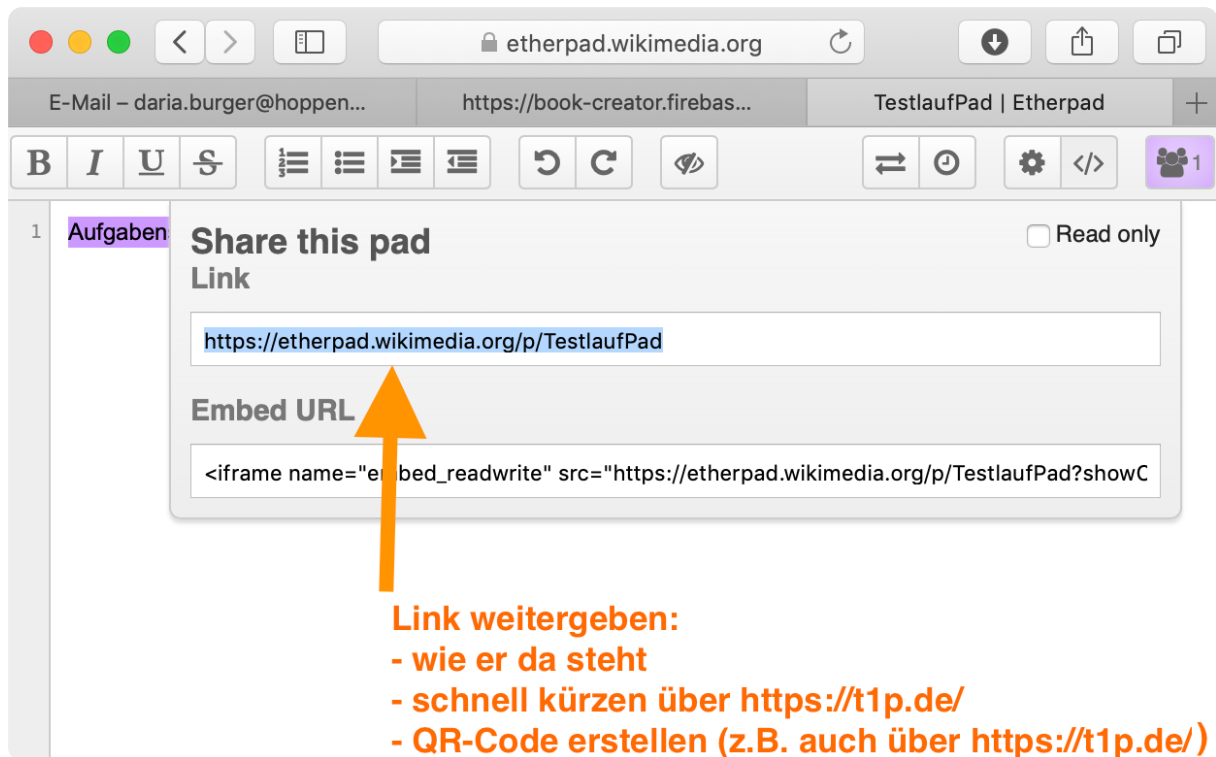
etherpad.wikimedia.org

E-Mail – daria.burger@hoppen...
https://book-creator.firebas...
TestlaufPad | Etherpad

B I U S

1

1 Aufgaben

Share this pad
Read only
Link

https://etherpad.wikimedia.org/p/TestlaufPad

Embed URL

<iframe name="e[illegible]bed_readwrite" src="https://etherpad.wikimedia.org/p/TestlaufPad?showC

Link weitergeben:
- wie er da steht
- schnell kürzen über https://t1p.de/
- QR-Code erstellen (z.B. auch über https://t1p.de/)